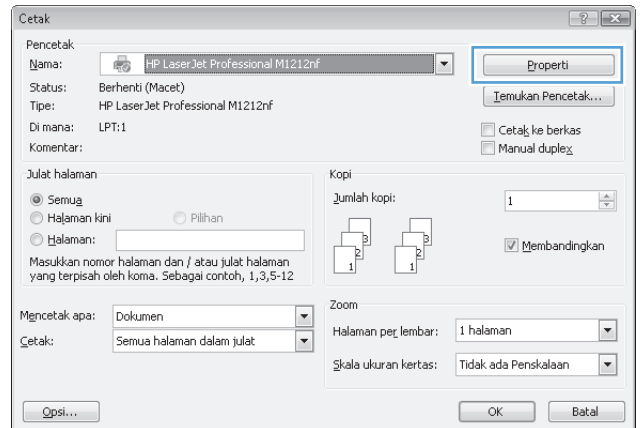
Cetak

Pencetak
Nama: HP LaserJet Professional M1212nf
Properti
Status: Berhenti (Macet)
Tipe: HP LaserJet Professional M1212nf
Temukan Pencetak...
Di mana: LPT:1
Komentar:
Cetak ke berkas
Manual duplex

Julat halaman
Semua
Halaman kini
Pilihan
Halaman:
Masukkan nomor halaman dan / atau julat halaman yang terpisah oleh koma. Sebagai contoh, 1,3,5-12

Kopi
Jumlah kopi: 1
1 2 3 1 2 3
Membandingkan

Mencetak apa: Dokumen
Cetak: Semua halaman dalam julat

Zoom
Halaman per lembar: 1 halaman
Skala ukuran kertas: Tidak ada Penskalaan

Opsi...
OK
Batal